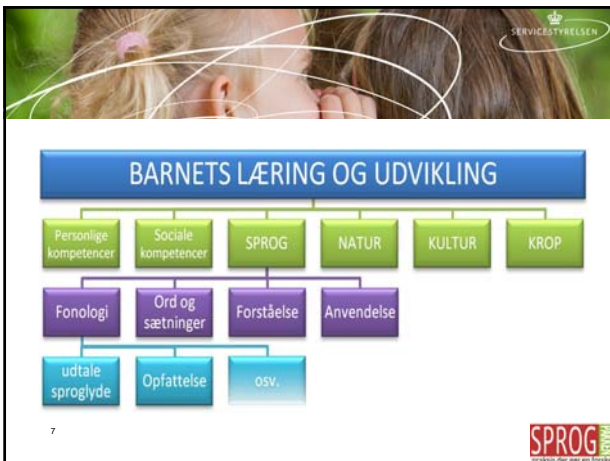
SERVICESTYRELSEN

BARNETS LÆRING OG UDVIKLING

Personlige kompetencer

Sociale kompetencer

SPROG

NATUR

KULTUR

KROP

Fonologi

Ord og sætninger

Forståelse

Anvendelse

udtale sproglyde

Opfattelse

osv.

7

SPROG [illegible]